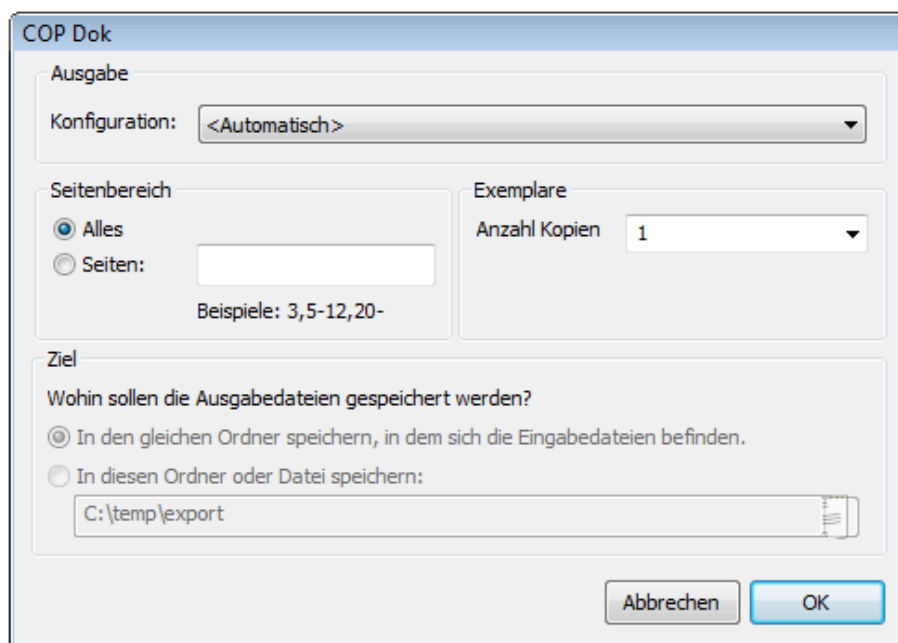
COP Dok

Ausgabe

Konfiguration: <Automatisch>

Seitenbereich

Alles

Seiten:

Beispiele: 3,5-12,20-

Exemplare

Anzahl Kopien 1

Ziel

Wohin sollen die Ausgabedateien gespeichert werden?

In den gleichen Ordner speichern, in dem sich die Eingabedateien befinden.

In diesen Ordner oder Datei speichern:

C:\temp\export

Abbrechen

OK